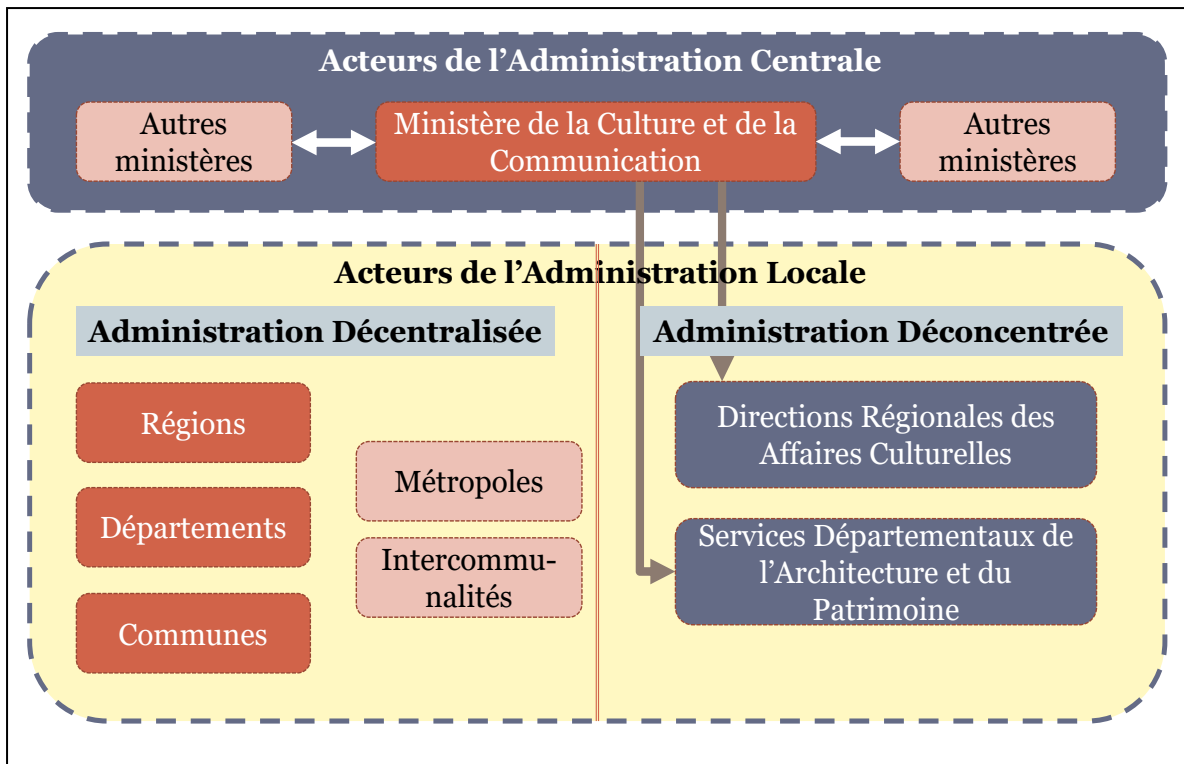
Acteurs de l'Administration Centrale

Autres ministères

Ministère de la Culture et de la Communication

Autres ministères

Acteurs de l'Administration Locale

Administration Décentralisée

Régions

Départements

Communes

Métropoles

Intercommunalités

Administration Déconcentrée

Directions Régionales des Affaires Culturelles

Services Départementaux de l'Architecture et du Patrimoine